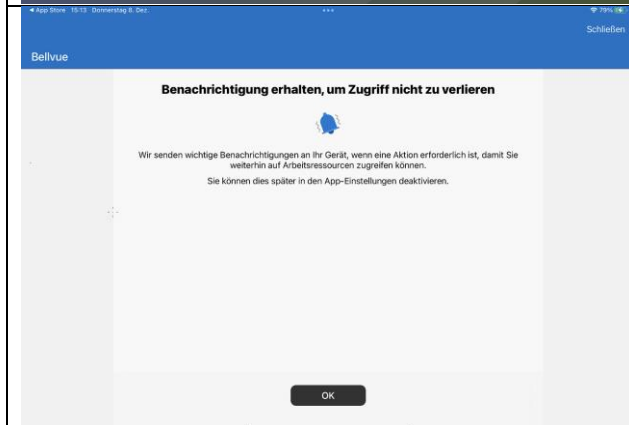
◀ App Store 15:13 Donnerstag 8. Dez.

79%

Schließen

Bellvue

Benachrichtigung erhalten, um Zugriff nicht zu verlieren

Wir senden wichtige Benachrichtigungen an Ihr Gerät, wenn eine Aktion erforderlich ist, damit Sie weiterhin auf Arbeitsressourcen zugreifen können.

Sie können dies später in den App-Einstellungen deaktivieren.

OK